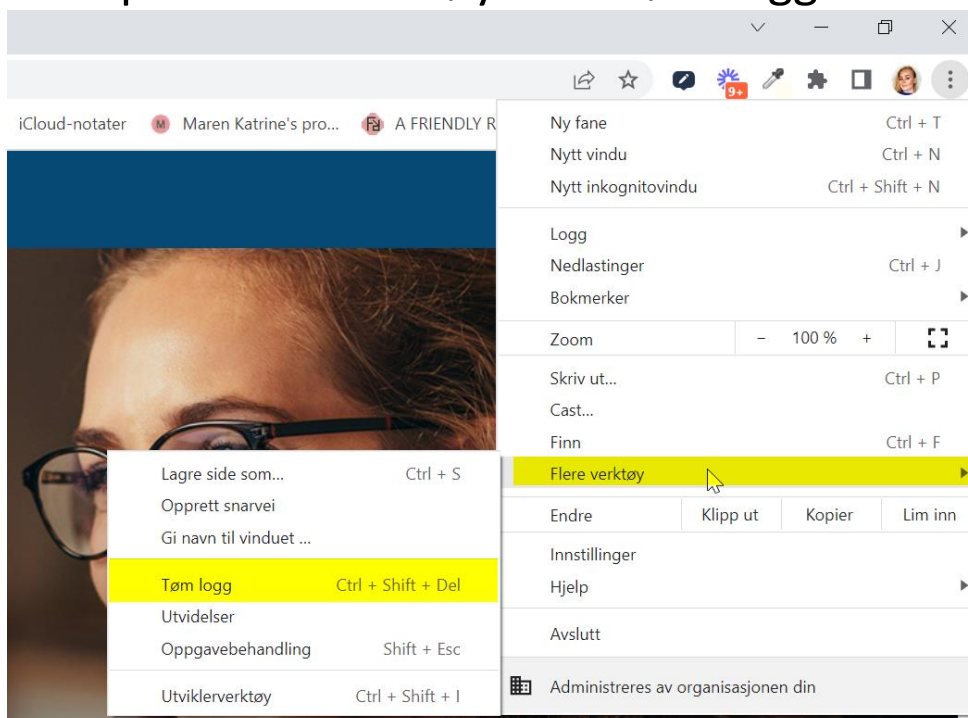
iCloud-notater
Maren Katrine's pro...
A FRIENDLY R

9+

Ny fane Ctrl + T
Nytt vindu Ctrl + N
Nytt inkognitovindu Ctrl + Shift + N

Logg
Nedlastinger Ctrl + J
Bokmerker

Zoom – 100 % +

Skriv ut... Ctrl + P
Cast...
Finn Ctrl + F
Flere verktøy

Endre Klipp ut Kopier Lim inn

Innstillinger
Hjelp

Avslutt

Administreres av organisasjonen din

Lagre side som... Ctrl + S
Opprett snarvei
Gi navn til vinduet ...

Tøm logg Ctrl + Shift + Del
Utvidelser
Oppgavebehandling Shift + Esc

Utviklerverktøy Ctrl + Shift + I